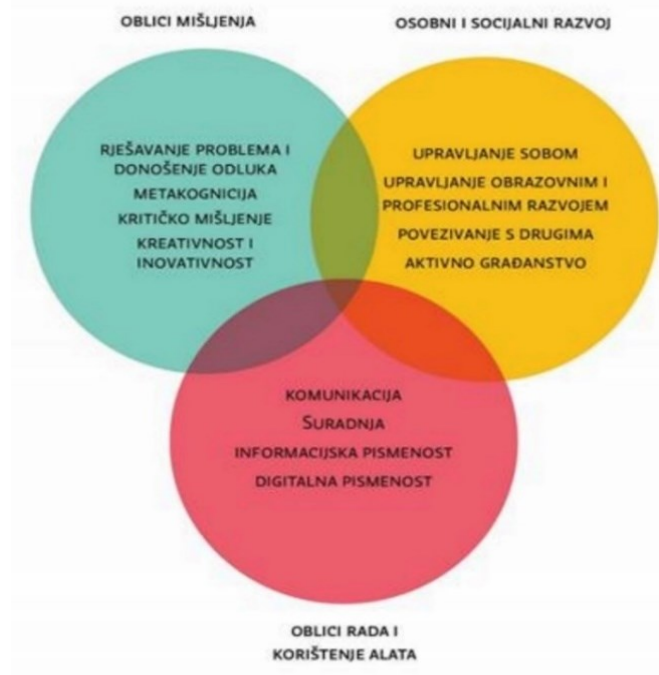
OBLICI MIŠLJENJA

OSOBNI I SOCIJALNI RAZVOJ

RJEŠAVANJE PROBLEMA I DONOŠENJE ODLUKA
METAKOGNICIJA
KRITIČKO MIŠLJENJE
KREATIVNOST I INOVATIVNOST

UPRAVLJANJE SOBOM
UPRAVLJANJE OBRAZOVNIM I PROFESIONALNIM RAZVOJEM
POVEZIVANJE S DRUGIMA
AKTIVNO GRAĐANSTVO

KOMUNIKACIJA
SURADNJA
INFORMACIJSKA PISMENOST
DIGITALNA PISMENOST

OBLICI RADA I KORIŠTENJE ALATA